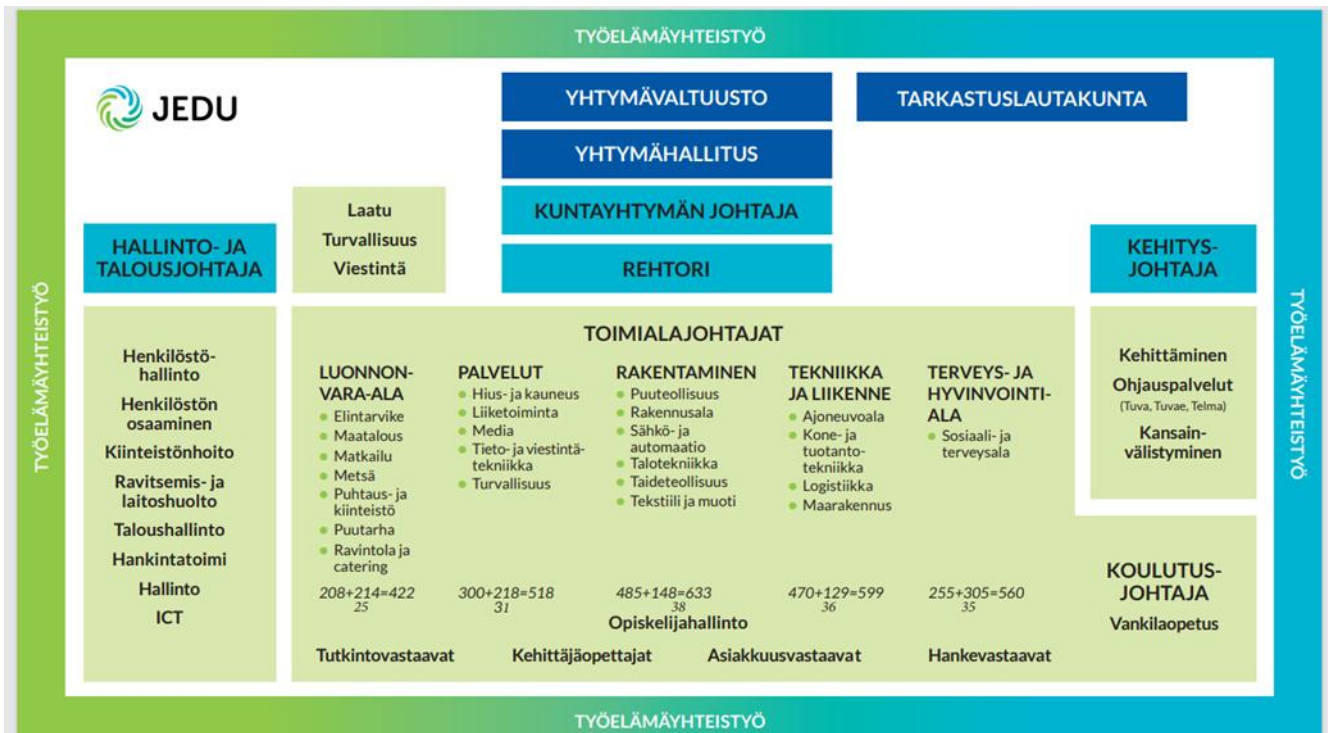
TYÖELÄMÄYHTEISTYÖ

JEDU

YHTYMÄVALTUUSTO

TARKASTUSLAUTAKUNTA

YHTYMÄHALLITUS

KUNTAYHTYMÄN JOHTAJA

REHTORI

Laatu
Turvallisuus
Viestintä

HALLINTO- JA TALOUSJOHTAJA

KEHITYSJOHTAJA

TYÖELÄMÄYHTEISTYÖ

TYÖELÄMÄYHTEISTYÖ

Henkilöstöhallinto
Henkilöstön osaaminen
Kiinteistönhoito
Ravitsemis- ja laitoshuolto
Taloushallinto
Hankintatoimi
Hallinto
ICT

TOIMIALAJOHTAJAT

LUONNONVARA-ALA
• Elintarvike
• Maatalous
• Matkailu
• Metsä
• Puhtaus- ja kiinteistö
• Puutarha
• Ravintola ja catering
208+214=422
25

PALVELUT
• Hius- ja kauneus
• Liiketoiminta
• Media
• Tieto- ja viestintätekniikka
• Turvallisuus
300+218=518
31

RAKENTAMINEN
• Puuteollisuus
• Rakennusala
• Sähkö- ja automaatio
• Talotekniikka
• Taideteollisuus
• Tekstiili ja muoti
485+148=633
38

TEKNIIKKA JA LIIKENNE
• Ajoneuvoala
• Kone- ja tuotantotekniikka
• Logistiikka
• Maarakennus
470+129=599
36

TERVEYS- JA HYVINVOINTIALA
• Sosiaali- ja terveysala
255+305=560
35

Opiskelijahallinto

Tutkintovastaavat
Kehittäjäopettajat
Asiakkuusvastaavat
Hankevastaavat

Kehittäminen
Ohjauspalvelut
(Tuva, Tuvae, Telma)
Kansainvälistyminen

KOULUTUSJOHTAJA
Vankilaopetus

TYÖELÄMÄYHTEISTYÖ